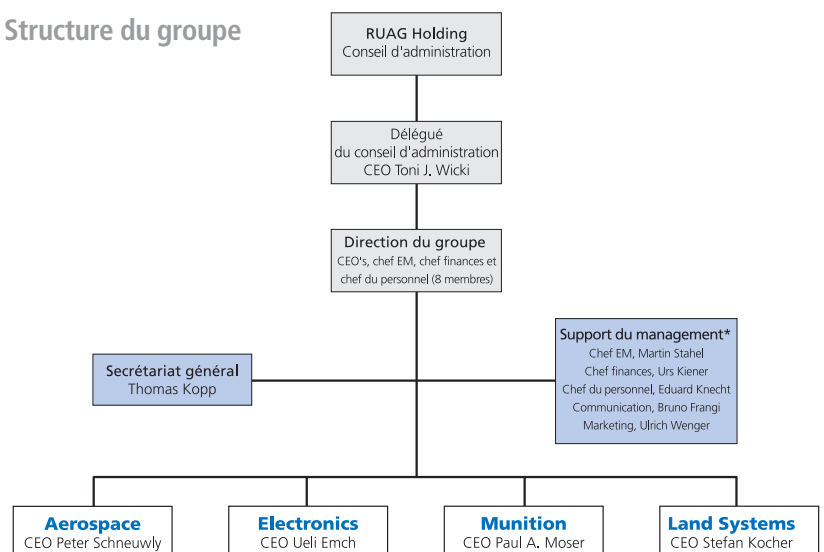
Structure du groupe

RUAG Holding
Conseil d'administration

Délégué
du conseil d'administration
CEO Toni J. Wicki

Direction du groupe
CEO's, chef EM, chef finances et chef du personnel (8 membres)

Secrétariat général
Thomas Kopp

Support du management*
Chef EM, Martin Stahel
Chef finances, Urs Kiener
Chef du personnel, Eduard Knecht
Communication, Bruno Frangi
Marketing, Ulrich Wenger

Aerospace
CEO Peter Schneuwly

Electronics
CEO Ueli Emch

Munition
CEO Paul A. Moser

Land Systems
CEO Stefan Kocher